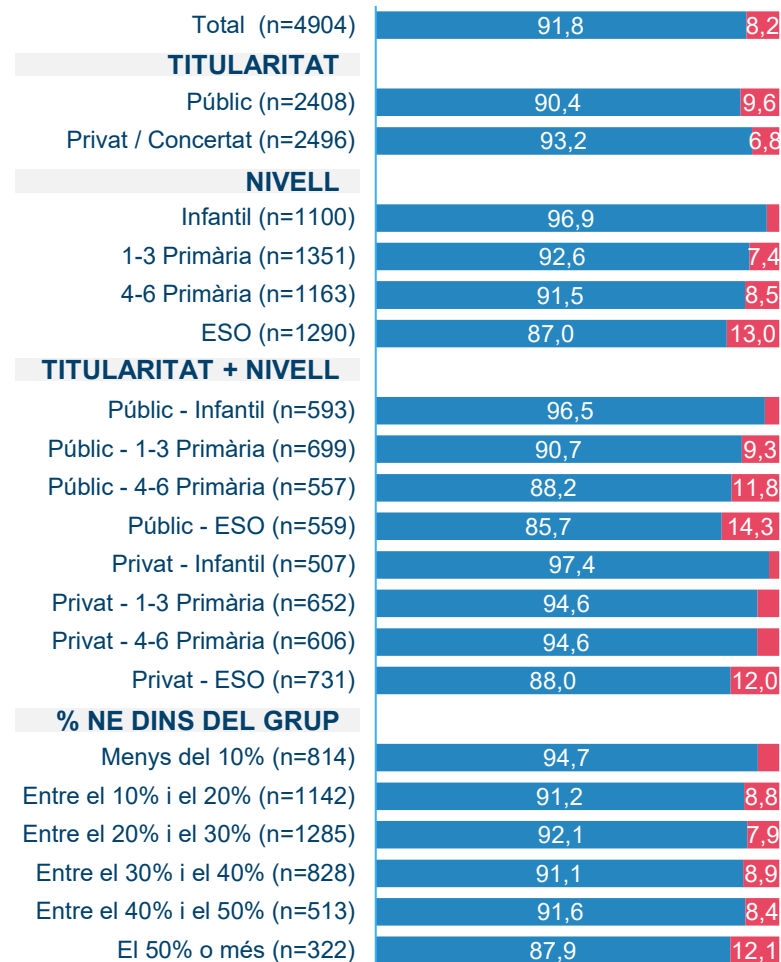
Total (n=4904) 91,8 8,2

TITULARITAT

Públic (n=2408) 90,4 9,6

Privat / Concertat (n=2496) 93,2 6,8

NIVELL

Infantil (n=1100) 96,9

1-3 Primària (n=1351) 92,6 7,4

4-6 Primària (n=1163) 91,5 8,5

ESO (n=1290) 87,0 13,0

TITULARITAT + NIVELL

Públic - Infantil (n=593) 96,5

Públic - 1-3 Primària (n=699) 90,7 9,3

Públic - 4-6 Primària (n=557) 88,2 11,8

Públic - ESO (n=559) 85,7 14,3

Privat - Infantil (n=507) 97,4

Privat - 1-3 Primària (n=652) 94,6

Privat - 4-6 Primària (n=606) 94,6

Privat - ESO (n=731) 88,0 12,0

% NE DINS DEL GRUP

Menys del 10% (n=814) 94,7

Entre el 10% i el 20% (n=1142) 91,2 8,8

Entre el 20% i el 30% (n=1285) 92,1 7,9

Entre el 30% i el 40% (n=828) 91,1 8,9

Entre el 40% i el 50% (n=513) 91,6 8,4

El 50% o més (n=322) 87,9 12,1